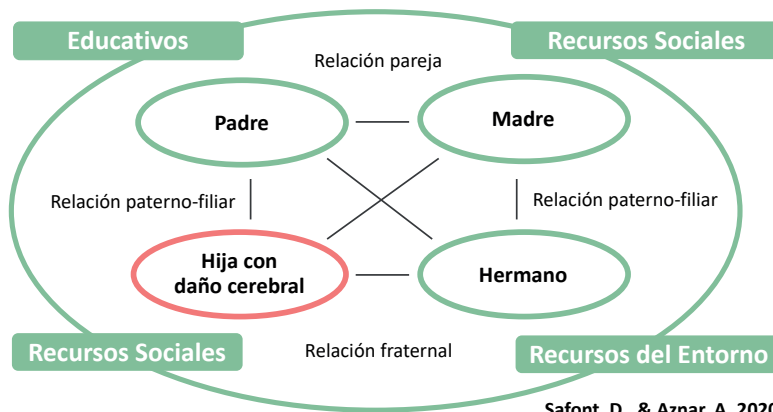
Educativos

Recursos Sociales

Relación pareja

Padre

Madre

Relación paterno-filiar

Relación paterno-filiar

Hija con daño cerebral

Hermano

Recursos Sociales

Relación fraternal

Recursos del Entorno

Safont, D., & Aznar, A. 202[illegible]